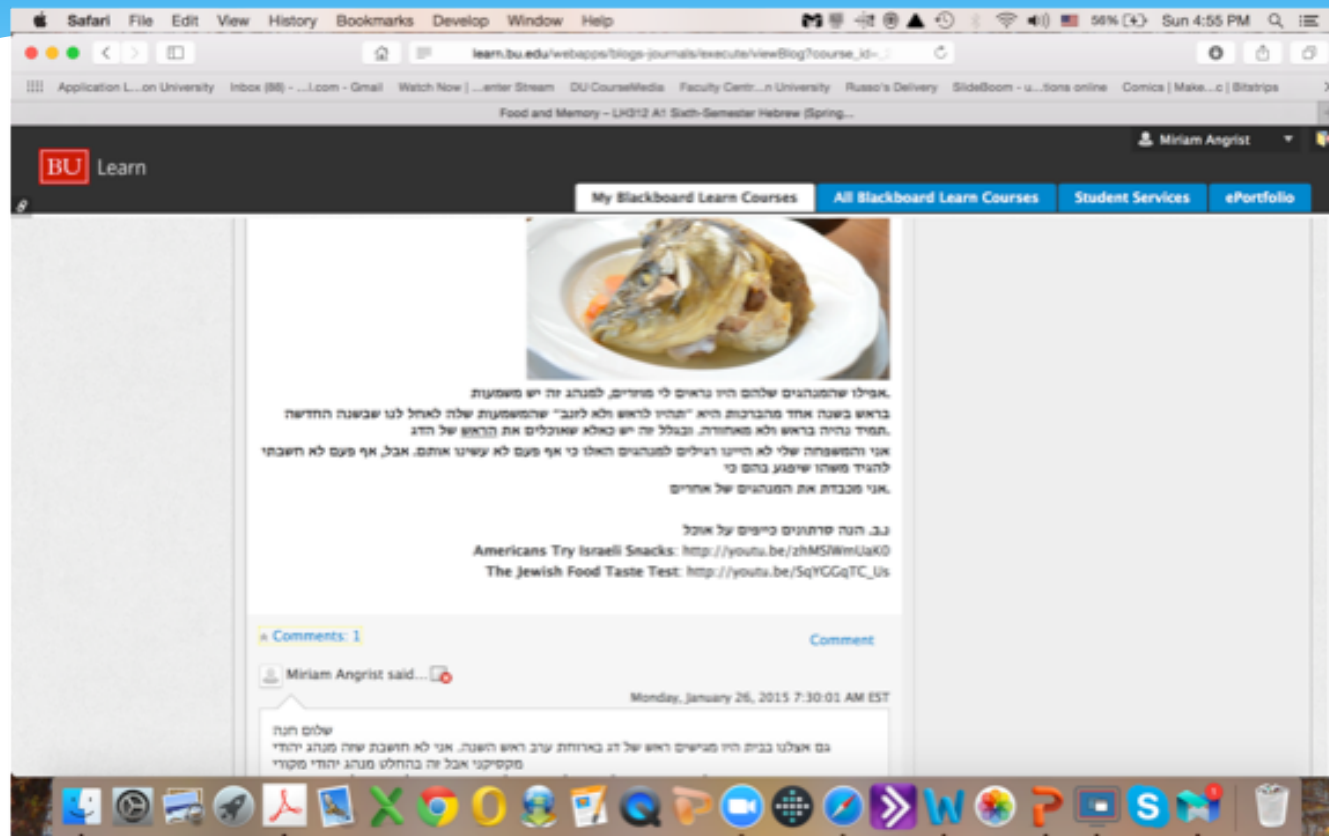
Safari File Edit View History Bookmarks Develop Window Help
56% Sun 4:55 PM

learn.bu.edu/webapps/blogs-journals/execute/viewBlog?course_id=_

Application L...on University Inbox (88) - ...l.com - Gmail Watch Now | ...enter Stream DU CourseMedia Faculty Centr...n University Russo's Delivery SlideBoom - u...tions online Comics | Make...c | Bitstrips

Food and Memory – LH312 A1 Sixth-Semester Hebrew (Spring...

BU Learn

Miriam Angrist

My Blackboard Learn Courses All Blackboard Learn Courses Student Services ePortfolio

.אפילו שהמנהגים שלהם היו נראים לי מוזרים, למנהג זה יש משמעות

בראש בשנה אחד מהברכות היא "תהיו לראש ולא לזנב" שהמשמעות שלה לאחל לנו שבשנה החדשה .תמיד נהיה בראש ולא מאחורה. ובגלל זה יש כאלא שאוכלים את הראש של הדג

אני והמשפחה שלי לא היינו רגילים למנהגים האלו כי אף פעם לא עשינו אותם. אבל, אף פעם לא חשבתי להגיד משהו שיפגע בהם כי
.אני מכבדת את המנהגים של אחרים

נ.ב. הנה סרטונים כייפים על אוכל
Americans Try Israeli Snacks: http://youtu.be/zhMSlWmUaK0
The Jewish Food Taste Test: http://youtu.be/SqYGGqTC_Us

Comments: 1
Comment

Miriam Angrist said...
Monday, January 26, 2015 7:30:01 AM EST

שלום חנה
גם אצלנו בבית היו מגישים ראש של דג בארוחת ערב ראש השנה. אני לא חושבת שזה מנהג יהודי מקסיקני אבל זה בהחלט מנהג יהודי מקורי